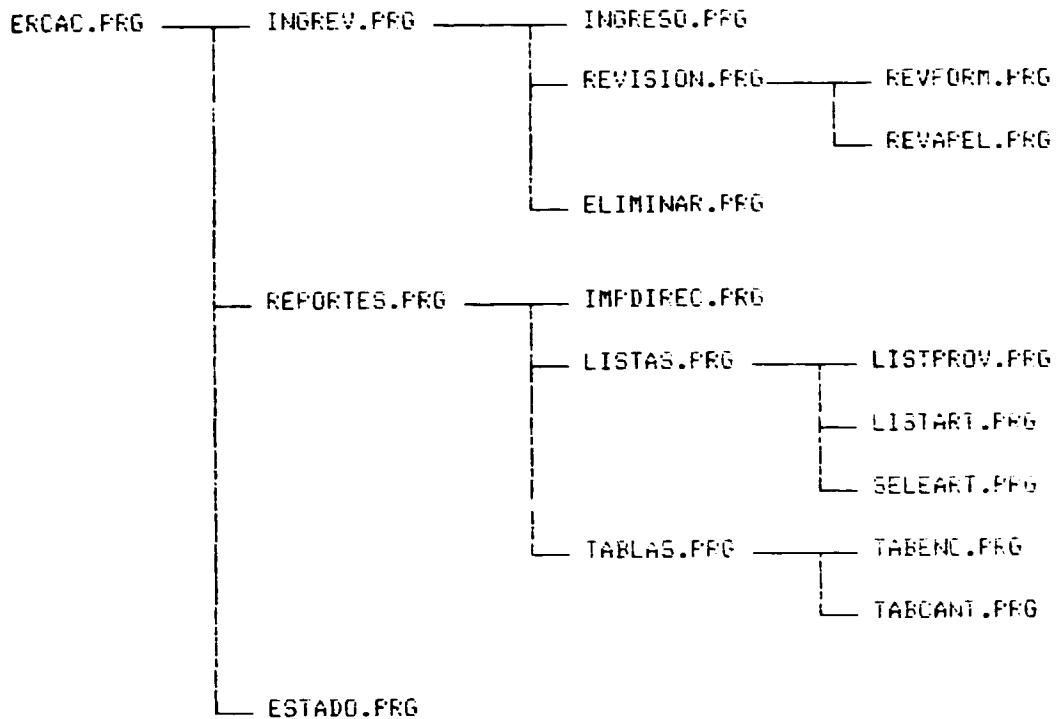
ERCAC.PRG
INGREV.PRG
INGRESO.PRG
REVISION.PRG
REVFORM.PRG
REVAPEL.PRG
ELIMINAR.PRG
REPORTES.PRG
IMPDIREC.PRG
LISTAS.PRG
LISTPROV.PRG
LISTART.PRG
SELEART.PRG
TABLAS.PRG
TABENC.PRG
TABCANT.PRG
ESTADO.PRG